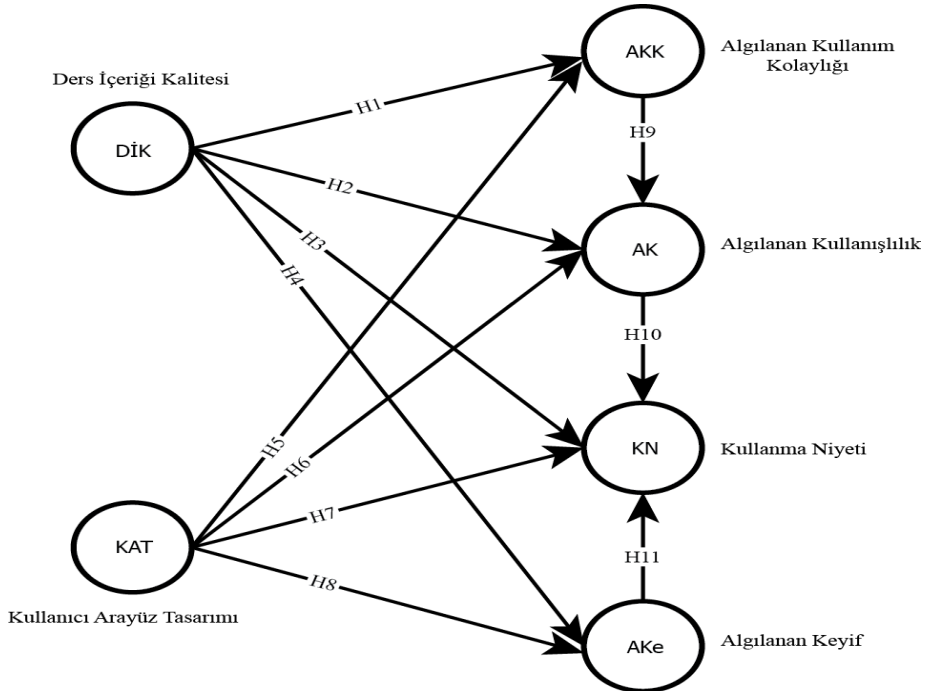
AKK

Algılanan Kullanım Kolaylığı

Ders İçeriği Kalitesi

DİK

H1

H9

H2

AK

Algılanan Kullanışlılık

H3

H4

H10

KN

Kullanma Niyeti

H5

H6

H7

KAT

H11

H8

Kullanıcı Arayüz Tasarımı

AKe

Algılanan Keyif